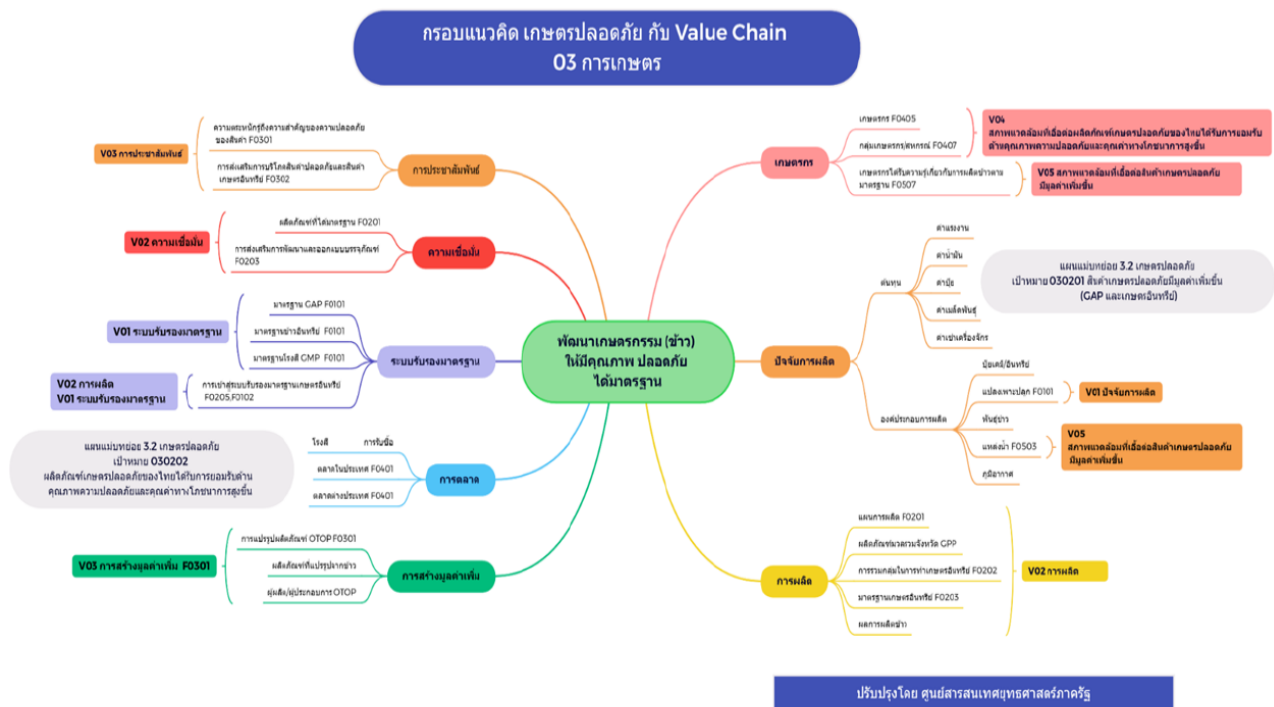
กรอบแนวคิด เกษตรปลอดภัย กับ Value Chain
03 การเกษตร

พัฒนาเกษตรกรรม (ข้าว) ให้มีคุณภาพ ปลอดภัย ได้มาตรฐาน

การประชาสัมพันธ์
ความตระหนักรู้ถึงความสำคัญของความปลอดภัยของสินค้า F0301
การส่งเสริมการบริโภคสินค้าปลอดภัยและสินค้าเกษตรอินทรีย์ F0302
V03 การประชาสัมพันธ์

ความเชื่อมั่น
ผลิตภัณฑ์ที่ได้มาตรฐาน F0201
การส่งเสริมการพัฒนาและออกแบบบรรจุภัณฑ์ F0203
V02 ความเชื่อมั่น

ระบบรับรองมาตรฐาน
มาตรฐาน GAP F0101
มาตรฐานข้าวอินทรีย์ F0101
มาตรฐานโรงสี GMP F0101
การเข้าสู่ระบบรับรองมาตรฐานเกษตรอินทรีย์ F0205,F0102
V01 ระบบรับรองมาตรฐาน
V02 การผลิต
V01 ระบบรับรองมาตรฐาน

การตลาด
โรงสี
การรับซื้อ
ตลาดในประเทศ F0401
ตลาดต่างประเทศ F0401
แผนแม่บทย่อย 3.2 เกษตรปลอดภัย
เป้าหมาย 030202
ผลิตภัณฑ์เกษตรปลอดภัยของไทยได้รับการยอมรับด้านคุณภาพความปลอดภัยและคุณค่าทางโภชนาการสูงขึ้น

การสร้างมูลค่าเพิ่ม
การแปรรูปผลิตภัณฑ์ OTOP F0301
ผลิตภัณฑ์ที่แปรรูปจากข้าว
ผู้ผลิต/ผู้ประกอบการ OTOP
V03 การสร้างมูลค่าเพิ่ม F0301

เกษตรกร
เกษตรกร F0405
กลุ่มเกษตรกร/สหกรณ์ F0407
เกษตรกรได้รับความรู้เกี่ยวกับการผลิตข้าวตามมาตรฐาน F0507
V04
สภาพแวดล้อมที่เอื้อต่อผลิตภัณฑ์เกษตรปลอดภัยของไทยได้รับการยอมรับด้านคุณภาพความปลอดภัยและคุณค่าทางโภชนาการสูงขึ้น
V05 สภาพแวดล้อมที่เอื้อต่อสินค้าเกษตรปลอดภัยมีมูลค่าเพิ่มขึ้น

ปัจจัยการผลิต
ต้นทุน
ค่าแรงงาน
ค่าน้ำมัน
ค่าปุ๋ย
ค่าเมล็ดพันธุ์
ค่าเช่าเครื่องจักร
แผนแม่บทย่อย 3.2 เกษตรปลอดภัย
เป้าหมาย 030201 สินค้าเกษตรปลอดภัยมีมูลค่าเพิ่มขึ้น
(GAP และเกษตรอินทรีย์)
องค์ประกอบการผลิต
ปุ๋ยเคมี/อินทรีย์
แปลงเพาะปลูก F0101
V01 ปัจจัยการผลิต
พันธุ์ข้าว
แหล่งน้ำ F0503
V05
สภาพแวดล้อมที่เอื้อต่อสินค้าเกษตรปลอดภัยมีมูลค่าเพิ่มขึ้น
ภูมิอากาศ

การผลิต
แผนการผลิต F0201
ผลิตภัณฑ์ผ่านตามเกณฑ์ GPP
การรวมกลุ่มในการทำเกษตรอินทรีย์ F0202
มาตรฐานเกษตรอินทรีย์ F0203
ผลการผลิตข้าว
V02 การผลิต

ปรับปรุงโดย ศูนย์สารสนเทศยุทธศาสตร์ภาครัฐ